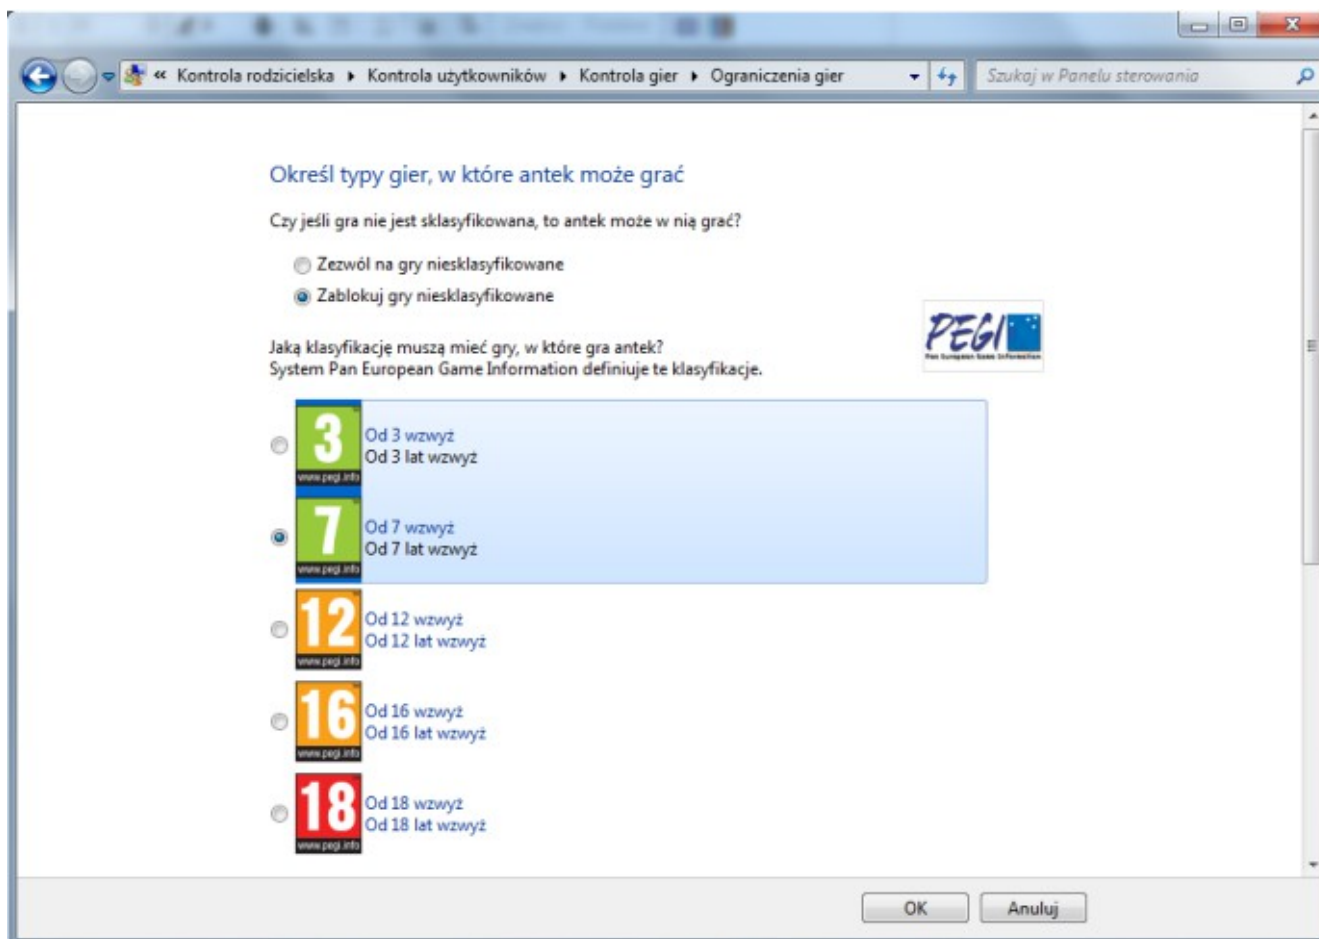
« Kontrola rodzicielska ▸ Kontrola użytkowników ▸ Kontrola gier ▸ Ograniczenia gier

Szukaj w Panelu sterowania

Określ typy gier, w które antek może grać

Czy jeśli gra nie jest sklasyfikowana, to antek może w nią grać?

Zezwól na gry niesklasyfikowane

Zablokuj gry niesklasyfikowane

PEGI
Pan European Game Information

Jaką klasyfikację muszą mieć gry, w które gra antek?
System Pan European Game Information definiuje te klasyfikacje.

3
www.pegi.info
Od 3 wzwyż
Od 3 lat wzwyż

7
www.pegi.info
Od 7 wzwyż
Od 7 lat wzwyż

12
www.pegi.info
Od 12 wzwyż
Od 12 lat wzwyż

16
www.pegi.info
Od 16 wzwyż
Od 16 lat wzwyż

18
www.pegi.info
Od 18 wzwyż
Od 18 lat wzwyż

OK

Anuluj